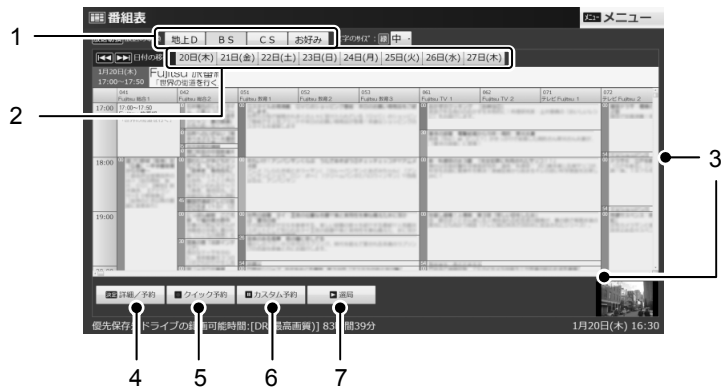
番組表

メニュー

1

地上D　BS　CS　お好み

字のサイズ：中

2

日付の移

20日(木)　21日(金)　22日(土)　23日(日)　24日(月)　25日(火)　26日(水)　27日(木)

1月20日(木)
17:00~17:50

Fujitsu 私の留
「世界の街道を行く

041 Fujitsu 総合1
042 Fujitsu 総合2
051 Fujitsu 教育1
052 Fujitsu 教育2
053 Fujitsu 教育3
061 Fujitsu TV 1
062 Fujitsu TV 2
071 テレビFujitsu 1
072 テレビFujitsu 2

17:00
18:00
19:00

3

詳細／予約　クイック予約　カスタム予約　選局

4　5　6　7

優先保存ドライブの録画可能時間:[DR(最高画質)] 83時間39分

1月20日(木) 16:30